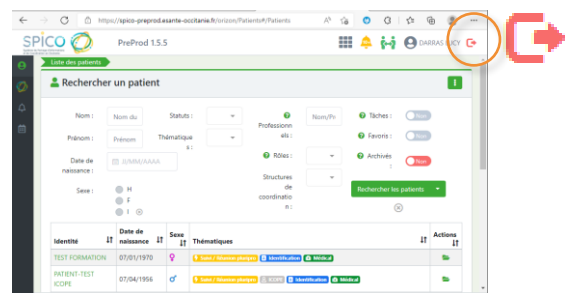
https://spico-preprod.esante-occitanie.fr/orizon/Patients#/Patients

SPICO

PreProd 1.5.5

DARRAS LUCY

Liste des patients

Rechercher un patient

Nom : Nom du

Prénom : Prénom

Date de naissance : JJ/MM/AAAA

Sexe : H F I

Statuts :

Thématiques :

Professionnels : Nom/Pr

Rôles :

Structures de coordination :

Tâches : Non

Favoris : Non

Archivés : Non

Rechercher les patients

| Identité | Date de naissance | Sexe | Thématiques | Actions |
|---|---|---|---|---|
| TEST FORMATION | 07/01/1970 | ♀ | Suivi / Situation pluripro Identification Médical | |
| PATIENT-TEST ICOPE | 07/04/1956 | ♂ | Suivi / Situation pluripro ICOPE Identification Médical | |